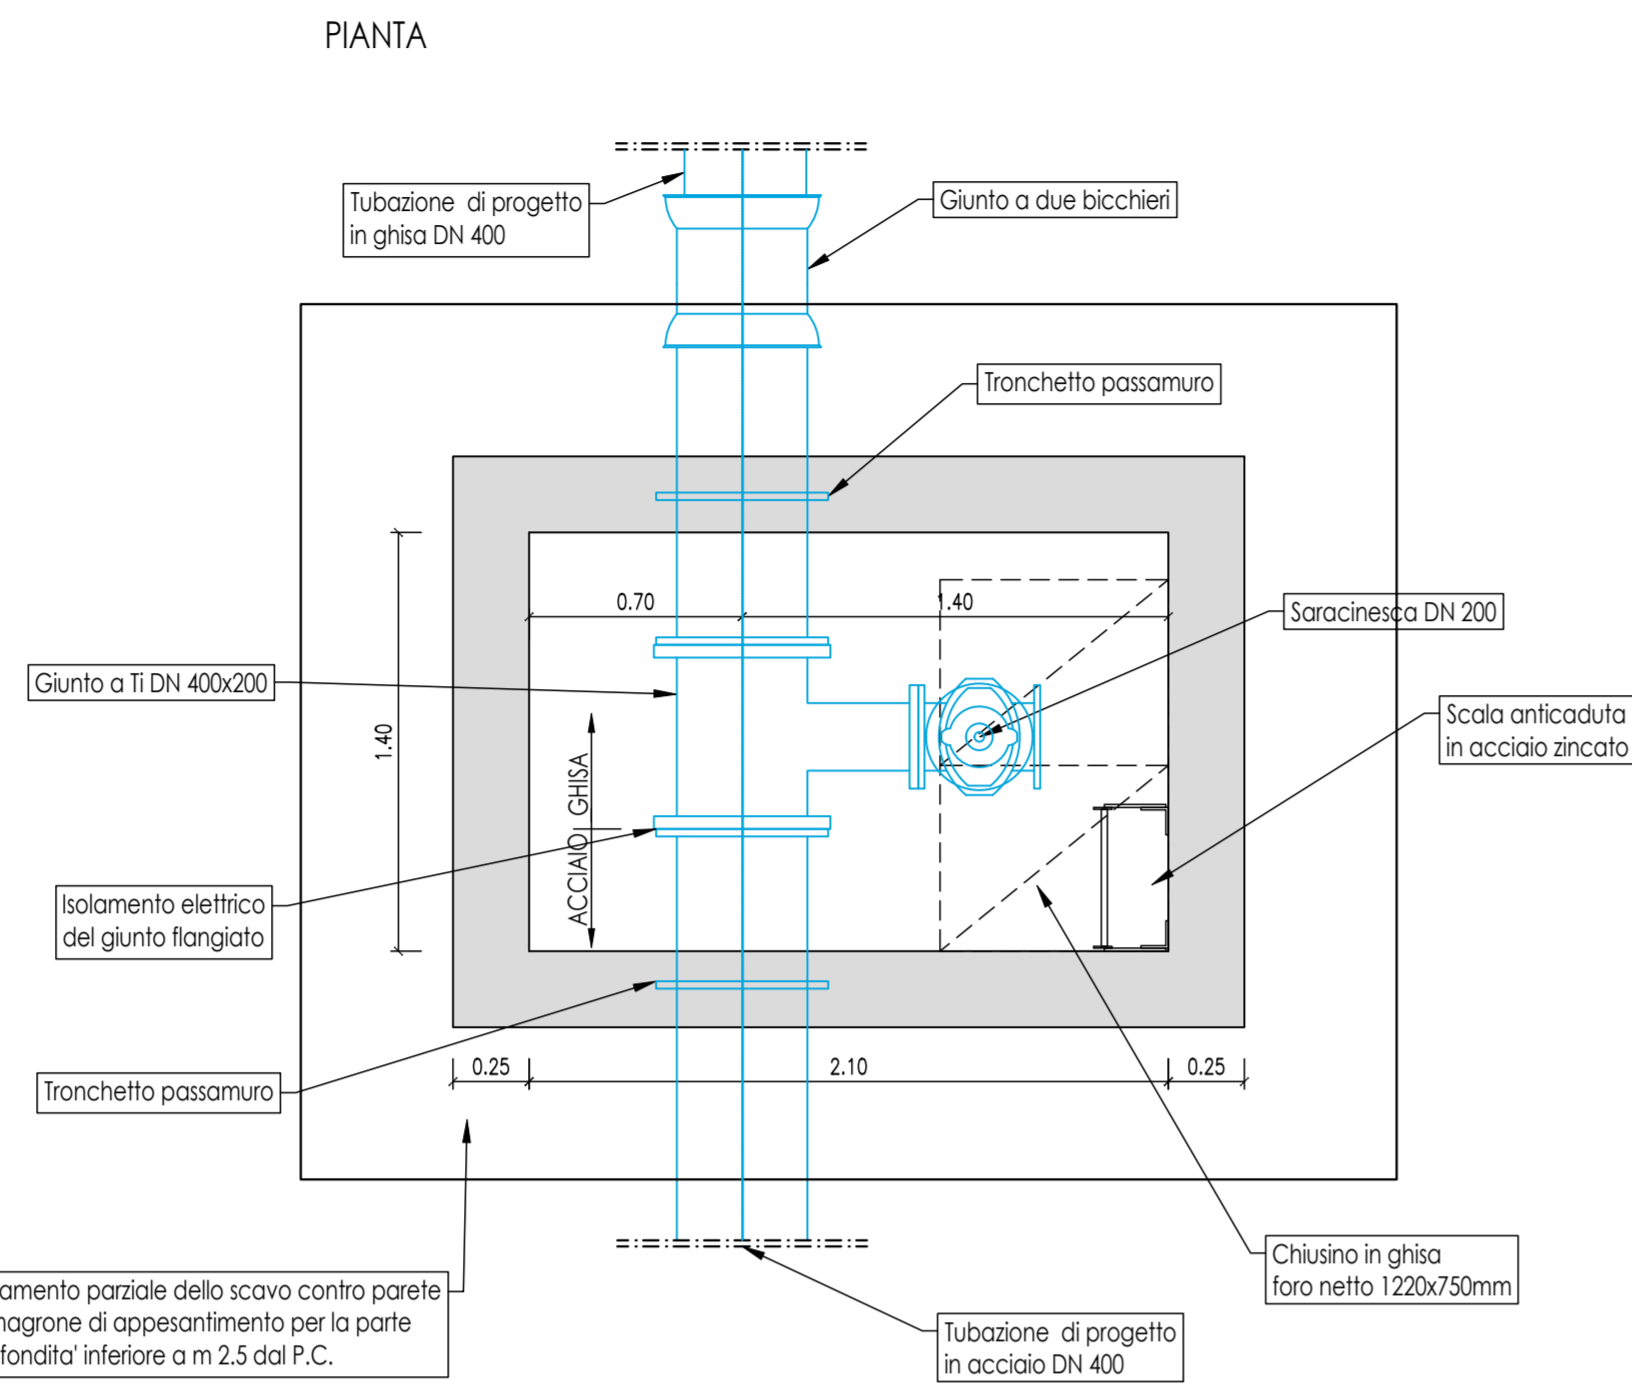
PIANTA

Tubazione di progetto in ghisa DN 400

Giunto a due bicchieri

Tronchetto passamuro

0.70

1.40

Saracinesca DN 200

Giunto a Ti DN 400x200

1.40

Scala anticaduta in acciaio zincato

ACCIAIO GHISA

Isolamento elettrico del giunto flangiato

Tronchetto passamuro

0.25

2.10

0.25

Chiusino in ghisa foro netto 1220x750mm

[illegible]amento parziale dello scavo contro parete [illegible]nagrone di appesantimento per la parte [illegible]fondita' inferiore a m 2.5 dal P.C.

Tubazione di progetto in acciaio DN 400